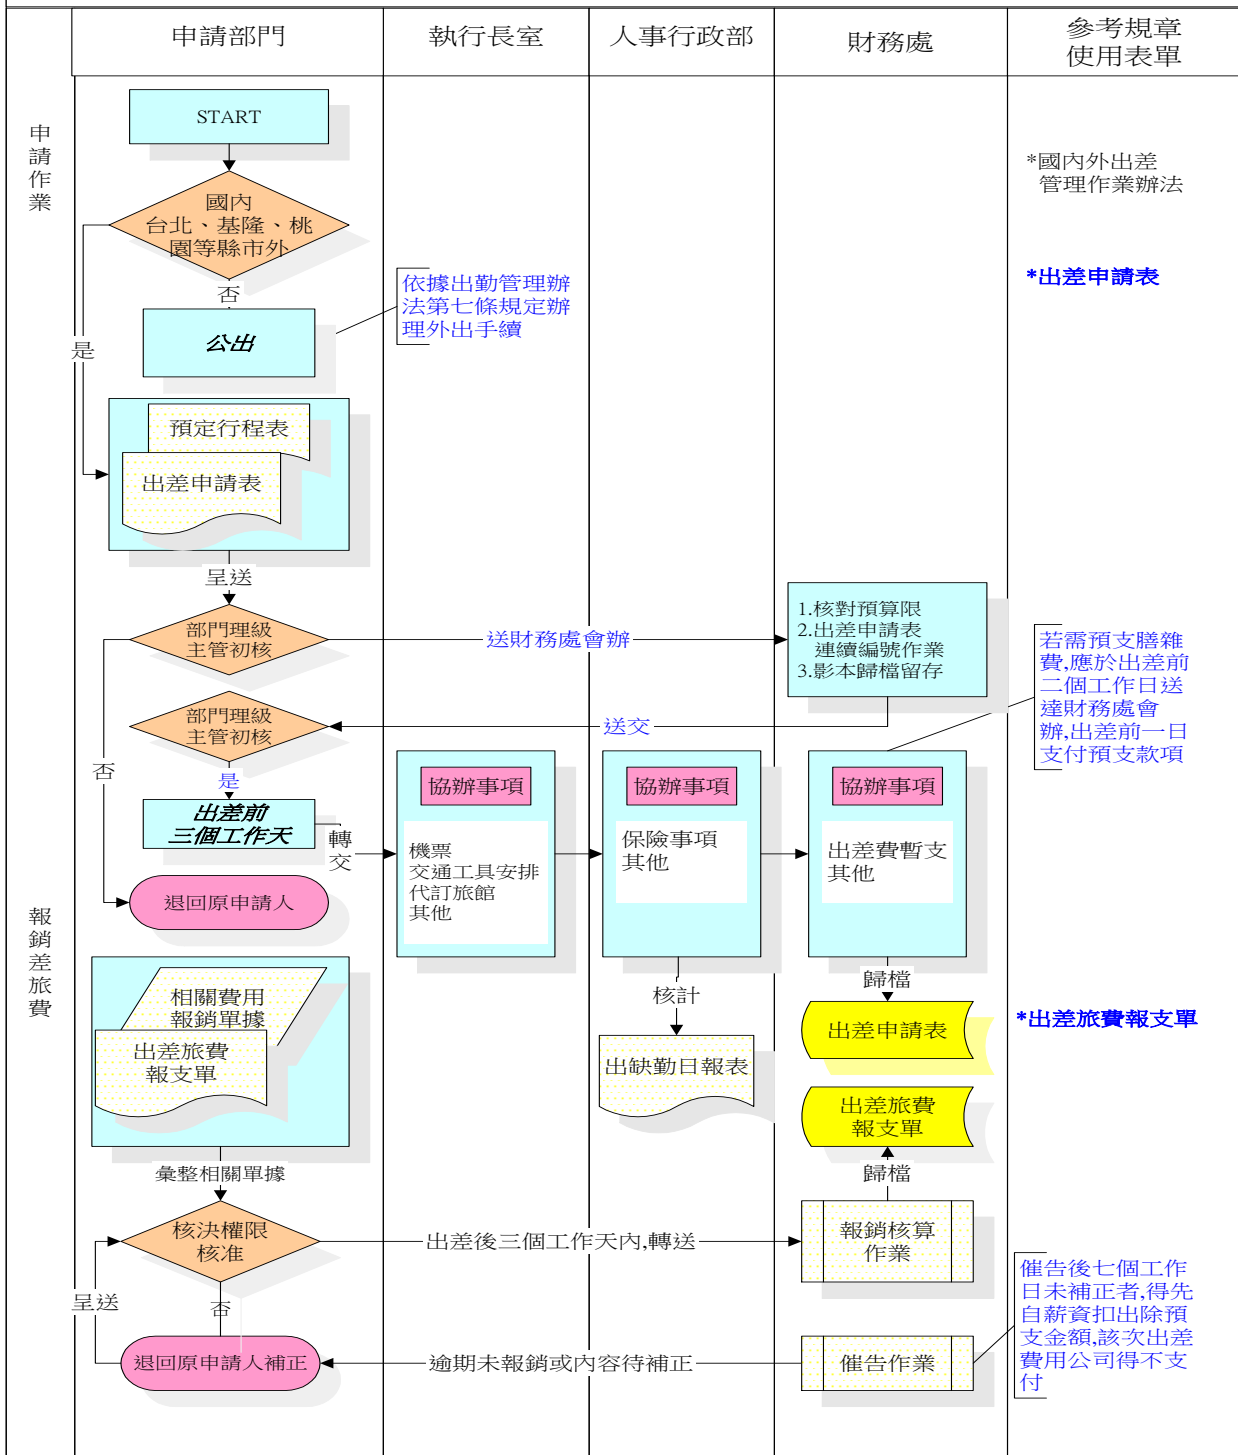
| | 申請部門 | 執行長室 | 人事行政部 | 財務處 | 參考規章使用表單 |
|---|---|---|---|---|---|

申請作業

START

國內
台北、基隆、桃園等縣市外

否

是

公出

依據出勤管理辦法第七條規定辦理外出手續

*國內外出差管理作業辦法

*出差申請表

預定行程表

出差申請表

呈送

部門理級主管初核

送財務處會辦

1.核對預算限
2.出差申請表連續編號作業
3.影本歸檔留存

若需預支膳雜費,應於出差前二個工作日送達財務處會辦,出差前一日支付預支款項

部門理級主管初核

送交

否

是

出差前三個工作天

轉交

協辦事項

機票
交通工具安排
代訂旅館
其他

協辦事項

保險事項
其他

協辦事項

出差費暫支
其他

退回原申請人

報銷差旅費

相關費用報銷單據

出差旅費報支單

核計

出缺勤日報表

歸檔

出差申請表

*出差旅費報支單

出差旅費報支單

歸檔

彙整相關單據

核決權限核准

出差後三個工作天內,轉送

報銷核算作業

呈送

否

退回原申請人補正

逾期未報銷或內容待補正

催告作業

催告後七個工作日未補正者,得先自薪資扣出除預支金額,該次出差費用公司得不支付